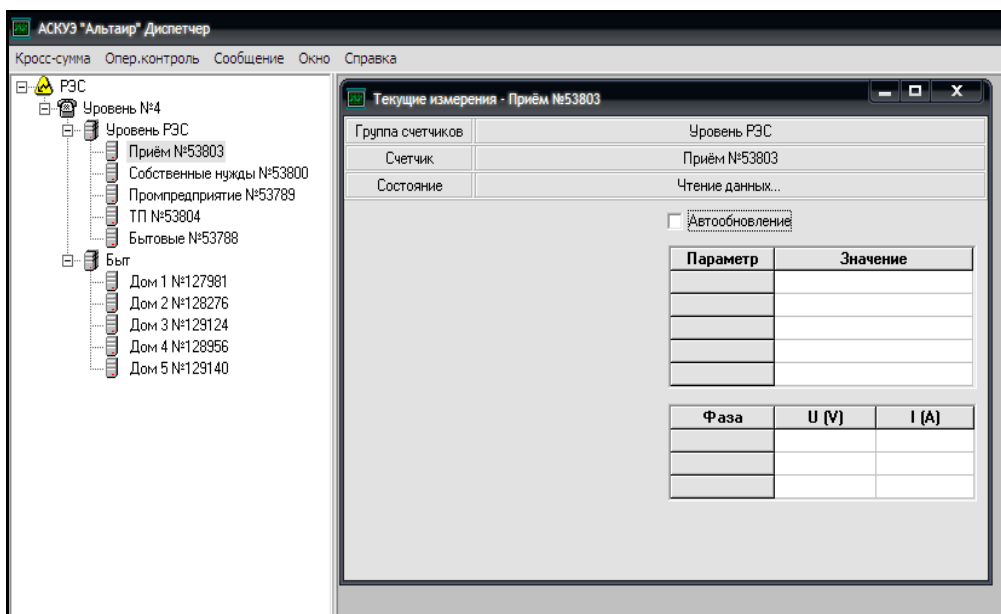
АСКУЭ "Альтаир" Диспетчер

Кросс-сумма Опер.контроль Сообщение Окно Справка

РЭС
Уровень №4
Уровень РЭС
Приём №53803
Собственные нужды №53800
Промпредприятие №53789
ТП №53804
Бытовые №53788
Быт
Дом 1 №127981
Дом 2 №128276
Дом 3 №129124
Дом 4 №128956
Дом 5 №129140

Текущие измерения - Приём №53803

| Группа счетчиков | Уровень РЭС |
|---|---|
| Счетчик | Приём №53803 |
| Состояние | Чтение данных... |

Автообновление

| Параметр | Значение |
|---|---|
| | |
| | |
| | |
| | |
| | |

| Фаза | U (V) | I (A) |
|---|---|---|
| | | |
| | | |
| | | |